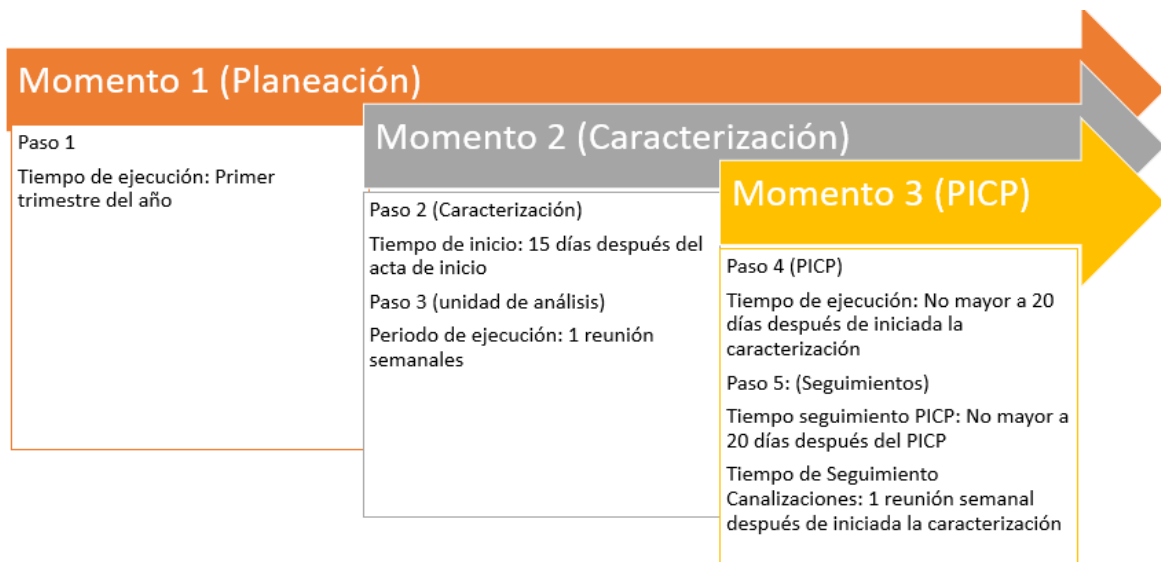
Momento 1 (Planeación)

Paso 1

Tiempo de ejecución: Primer trimestre del año

Momento 2 (Caracterización)

Paso 2 (Caracterización)

Tiempo de inicio: 15 días después del acta de inicio

Paso 3 (unidad de análisis)

Periodo de ejecución: 1 reunión semanales

Momento 3 (PICP)

Paso 4 (PICP)

Tiempo de ejecución: No mayor a 20 días después de iniciada la caracterización

Paso 5: (Seguimientos)

Tiempo seguimiento PICP: No mayor a 20 días después del PICP

Tiempo de Seguimiento Canalizaciones: 1 reunión semanal después de iniciada la caracterización